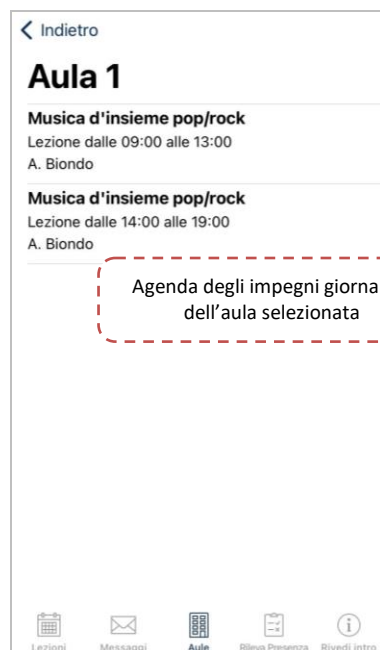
< Indietro

Aula 1

Musica d'insieme pop/rock
Lezione dalle 09:00 alle 13:00
A. Biondo

Musica d'insieme pop/rock
Lezione dalle 14:00 alle 19:00
A. Biondo

Agenda degli impegni giorna
dell'aula selezionata

Lezioni Messaggi Aule Rileva Presenza Rivedi intro